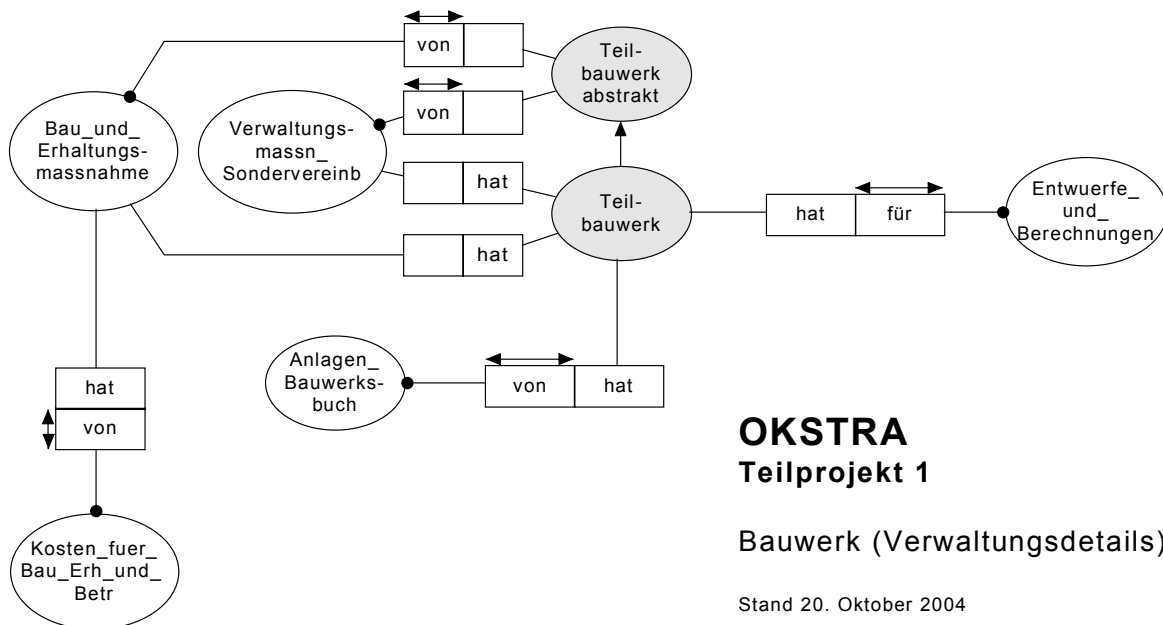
von

Teil-
bauwerk
abstrakt

von

Bau_und_
Erhaltungs-
massnahme

Verwaltungs-
massn_
Sondervereinb

hat

Teil-
bauwerk

hat

für

Entwuerfe_
und_
Berechnungen

hat

Anlagen_
Bauwerks-
buch

von

hat

hat

von

Kosten_fuer_
Bau_Erh_und_
Betr

**OKSTRA**
**Teilprojekt 1**

Bauwerk (Verwaltungsdetails)

Stand 20. Oktober 2004